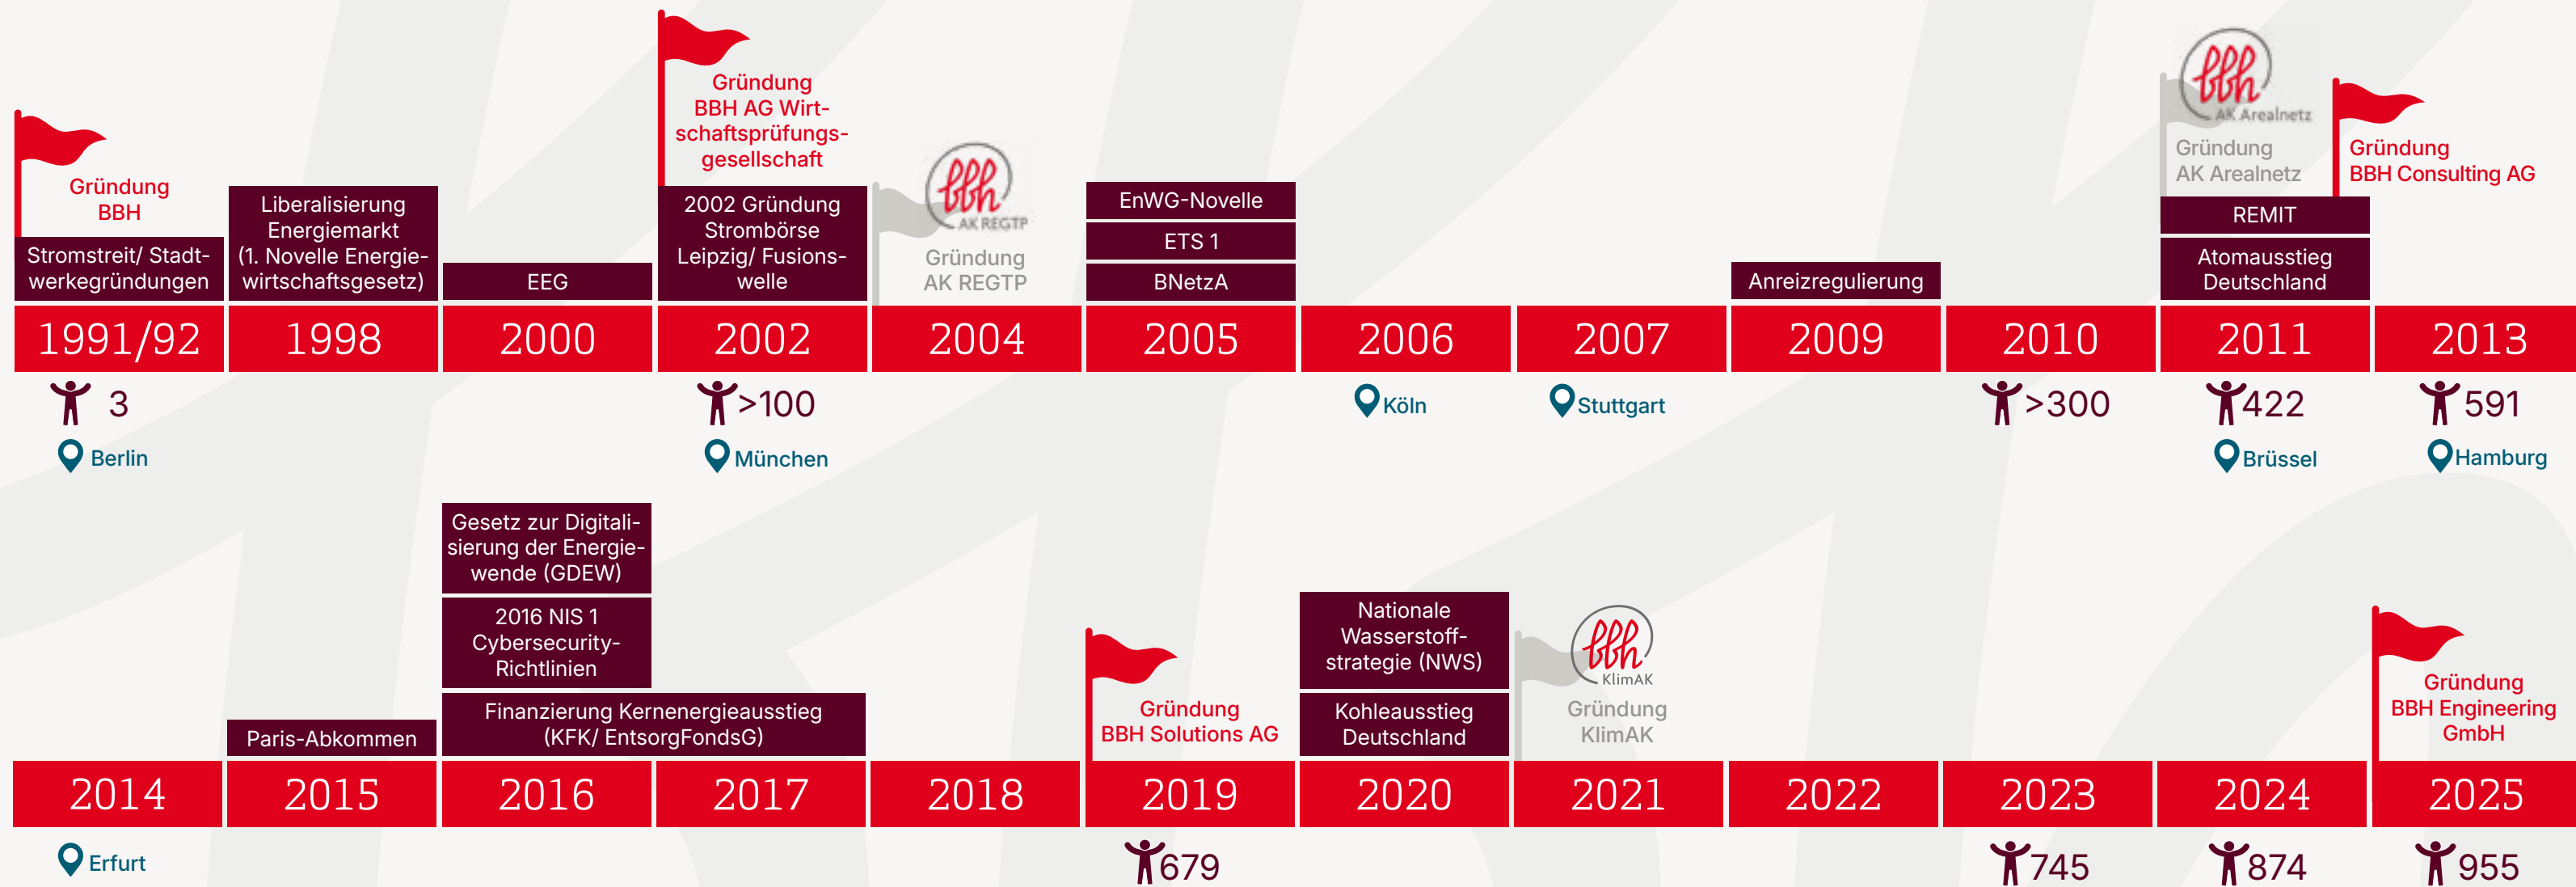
Gründung BBH

Stromstreit/ Stadtwerkegründungen

Liberalisierung Energiemarkt (1. Novelle Energiewirtschaftsgesetz)

EEG

Gründung BBH AG Wirtschaftsprüfungsgesellschaft

2002 Gründung Strombörse Leipzig/ Fusionswelle

bbh AK REGTP
Gründung AK REGTP

EnWG-Novelle

ETS 1

BNetzA

Anreizregulierung

bbh AK Arealnetz
Gründung AK Arealnetz

REMIT

Atomausstieg Deutschland

Gründung BBH Consulting AG

| 1991/92 | 1998 | 2000 | 2002 | 2004 | 2005 | 2006 | 2007 | 2009 | 2010 | 2011 | 2013 |
|---|---|---|---|---|---|---|---|---|---|---|---|

3
Berlin

>100
München

Köln

Stuttgart

>300

422
Brüssel

591
Hamburg

Gesetz zur Digitalisierung der Energiewende (GDEW)

2016 NIS 1 Cybersecurity-Richtlinien

Paris-Abkommen

Finanzierung Kernenergieausstieg (KFK/ EntsorgFondsG)

Gründung BBH Solutions AG

Nationale Wasserstoffstrategie (NWS)

Kohleausstieg Deutschland

bbh KlimAK
Gründung KlimAK

Gründung BBH Engineering GmbH

| 2014 | 2015 | 2016 | 2017 | 2018 | 2019 | 2020 | 2021 | 2022 | 2023 | 2024 | 2025 |
|---|---|---|---|---|---|---|---|---|---|---|---|

Erfurt

679

745

874

955